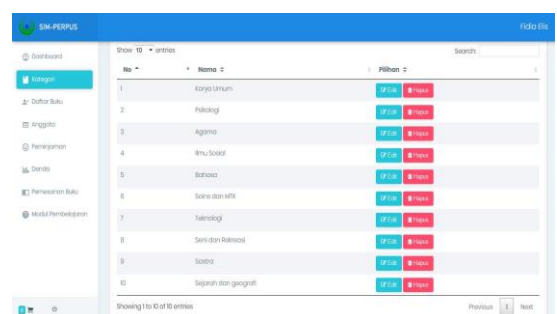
SIM-PERPUS

Fidia Elis

Dashboard

Kategori

Daftar Buku

Anggota

Peminjaman

Denda

Pemesanan Buku

Modul Pembelajaran

Show 10 entries

Search:

| No | Nama | Pilihan |
|---|---|---|
| 1 | Karya Umum | Edit Hapus |
| 2 | Psikologi | Edit Hapus |
| 3 | Agama | Edit Hapus |
| 4 | Ilmu Sosial | Edit Hapus |
| 5 | Bahasa | Edit Hapus |
| 6 | Sains dan MTK | Edit Hapus |
| 7 | Teknologi | Edit Hapus |
| 8 | Seni dan Rekreasi | Edit Hapus |
| 9 | Sastra | Edit Hapus |
| 10 | Sejarah dan geografi | Edit Hapus |

Showing 1 to 10 of 10 entries

Previous 1 Next